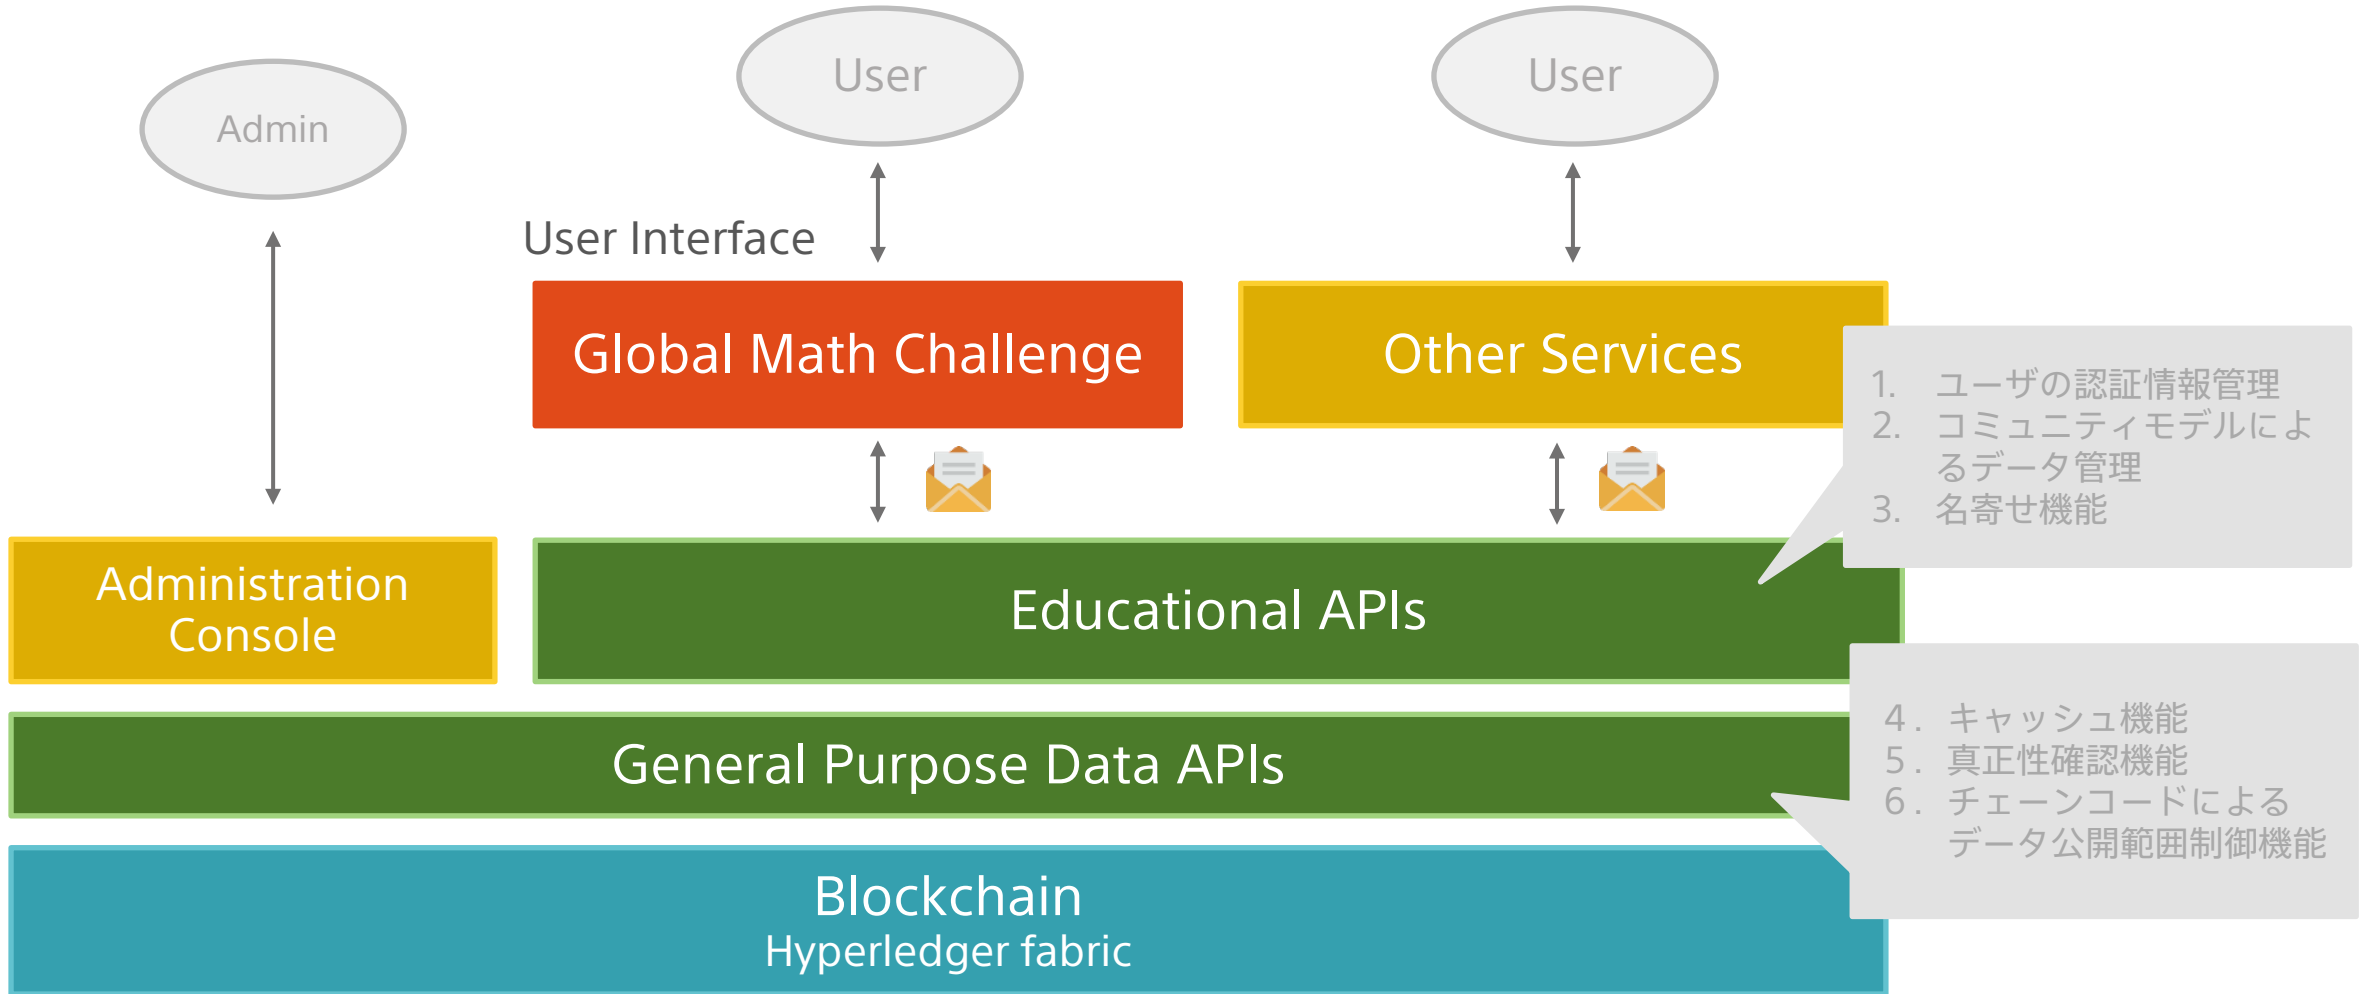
User

User

Admin

User Interface

Global Math Challenge

Other Services

1. ユーザの認証情報管理
2. コミュニティモデルによるデータ管理
3. 名寄せ機能

Administration Console

Educational APIs

4．キャッシュ機能
5．真正性確認機能
6．チェーンコードによるデータ公開範囲制御機能

General Purpose Data APIs

Blockchain
Hyperledger fabric